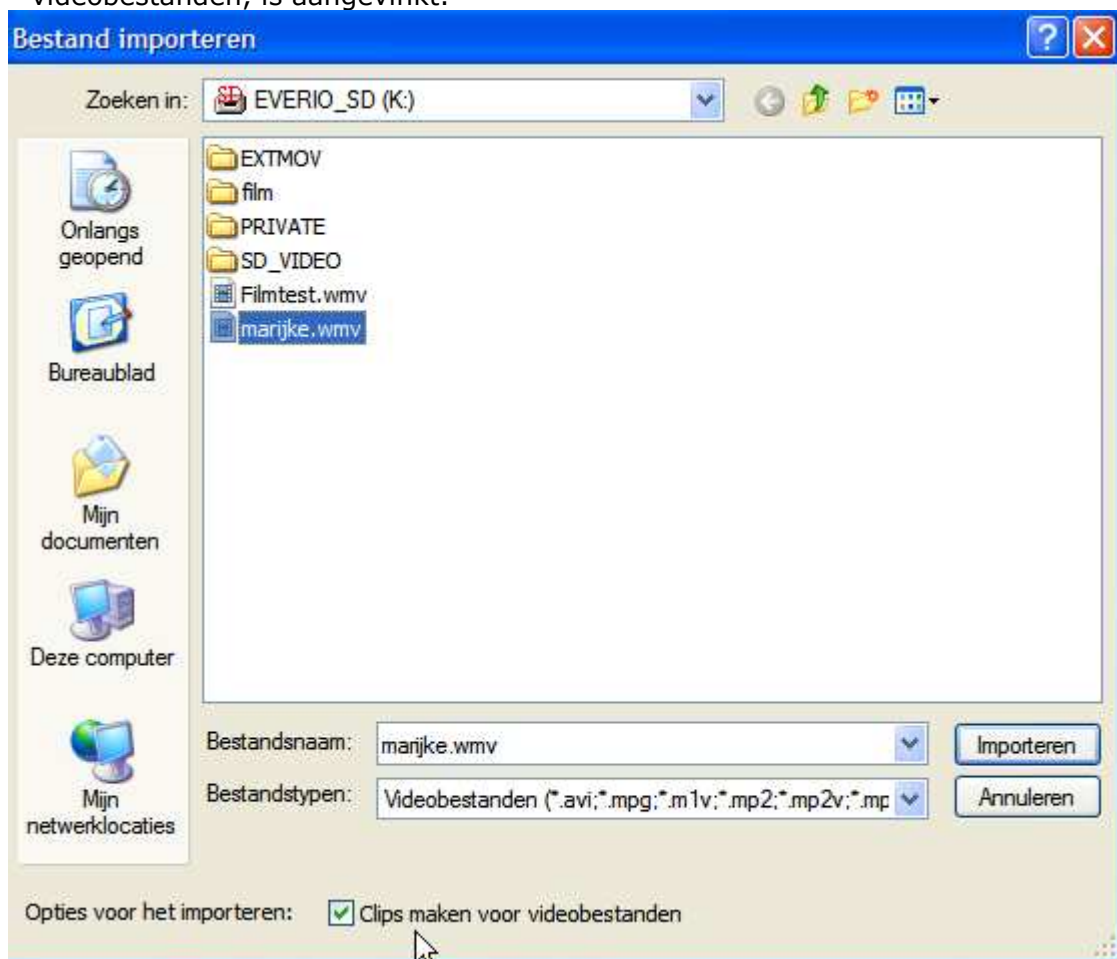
videobestanden, is aangevinkt.

Bestand importeren

Zoeken in: EVERIO_SD (K:)

Onlangs geopend

Bureaublad

Mijn documenten

Deze computer

Mijn netwerklocaties

EXTMOV
film
PRIVATE
SD_VIDEO
Filmtest.wmv
marijke.wmv

Bestandsnaam: marijke.wmv
Bestandstypen: Videobestanden (*.avi;*.mpg;*.m1v;*.mp2;*.mp2v;*.mp

Importeren
Annuleren

Opties voor het importeren: Clips maken voor videobestanden